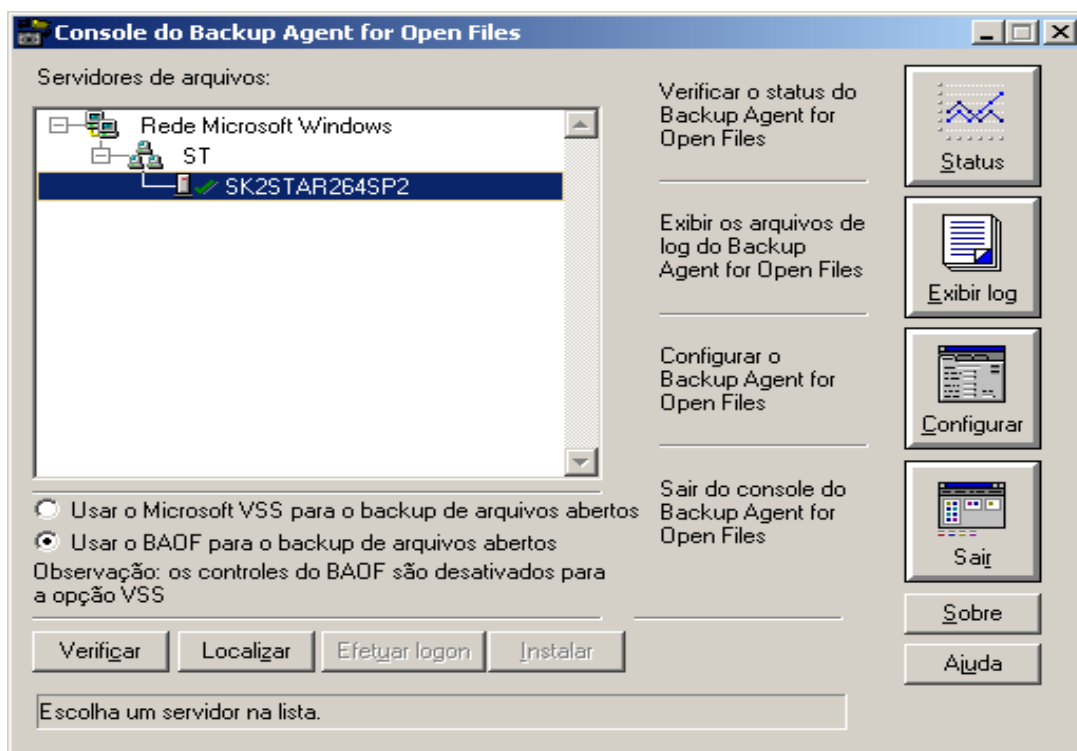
Console do Backup Agent for Open Files

Servidores de arquivos:

Rede Microsoft Windows
ST
SK2STAR264SP2

Usar o Microsoft VSS para o backup de arquivos abertos
Usar o BAOF para o backup de arquivos abertos
Observação: os controles do BAOF são desativados para a opção VSS

Verificar
Localizar
Efetuar logon
Instalar

Escolha um servidor na lista.

Verificar o status do Backup Agent for Open Files

Status

Exibir os arquivos de log do Backup Agent for Open Files

Exibir log

Configurar o Backup Agent for Open Files

Configurar

Sair do console do Backup Agent for Open Files

Sair

Sobre

Ajuda